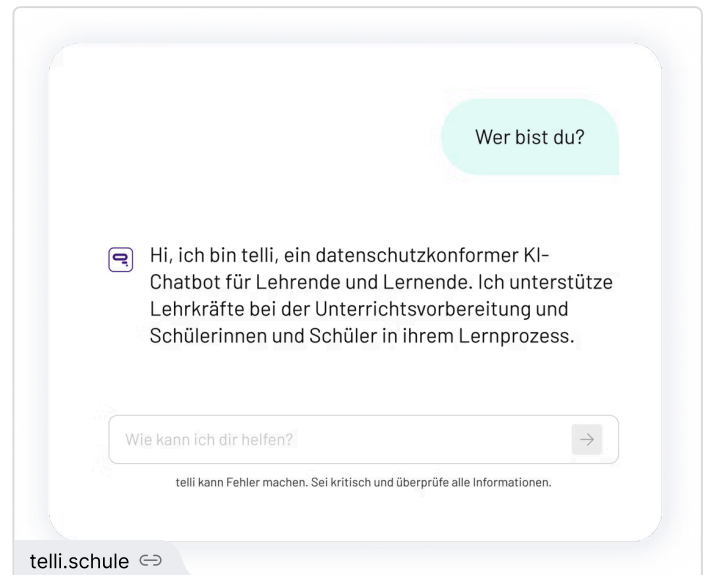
Wer bist du?

Hi, ich bin telli, ein datenschutzkonformer KI-Chatbot für Lehrende und Lernende. Ich unterstütze Lehrkräfte bei der Unterrichtsvorbereitung und Schülerinnen und Schüler in ihrem Lernprozess.

Wie kann ich dir helfen?

→

telli kann Fehler machen. Sei kritisch und überprüfe alle Informationen.

telli.schule